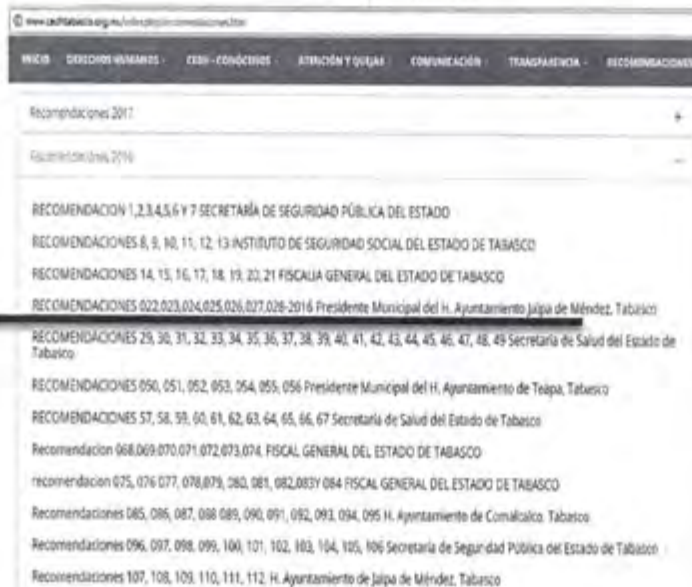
www.cedhtabasco.org.mx/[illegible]

INICIO DERECHOS HUMANOS · CEDH - CONÓCENOS · ATENCIÓN Y QUEJAS · COMUNICACIÓN · TRANSPARENCIA · RECOMENDACIONES

Recomendaciones 2017 +

Recomendaciones 2016 –

RECOMENDACION 1,2,3,4,5,6 Y 7 SECRETARÍA DE SEGURIDAD PÚBLICA DEL ESTADO

RECOMENDACIONES 8, 9, 10, 11, 12, 13 INSTITUTO DE SEGURIDAD SOCIAL DEL ESTADO DE TABASCO

RECOMENDACIONES 14, 15, 16, 17, 18, 19, 20, 21 FISCALIA GENERAL DEL ESTADO DE TABASCO

RECOMENDACIONES 022,023,024,025,026,027,028-2016 Presidente Municipal del H. Ayuntamiento Jalpa de Méndez, Tabasco

RECOMENDACIONES 29, 30, 31, 32, 33, 34, 35, 36, 37, 38, 39, 40, 41, 42, 43, 44, 45, 46, 47, 48, 49 Secretaría de Salud del Estado de Tabasco

RECOMENDACIONES 050, 051, 052, 053, 054, 055, 056 Presidente Municipal del H. Ayuntamiento de Teapa, Tabasco

RECOMENDACIONES 57, 58, 59, 60, 61, 62, 63, 64, 65, 66, 67 Secretaría de Salud del Estado de Tabasco

Recomendacion 068,069,070,071,072,073,074, FISCAL GENERAL DEL ESTADO DE TABASCO

recomendacion 075, 076 077, 078,079, 080, 081, 082,083Y 084 FISCAL GENERAL DEL ESTADO DE TABASCO

Recomendaciones 085, 086, 087, 088 089, 090, 091, 092, 093, 094, 095 H. Ayuntamiento de Comalcalco, Tabasco

Recomendaciones 096, 097, 098, 099, 100, 101, 102, 103, 104, 105, 106 Secretaría de Seguridad Pública del Estado de Tabasco

Recomendaciones 107, 108, 109, 110, 111, 112 H. Ayuntamiento de Jalpa de Méndez, Tabasco